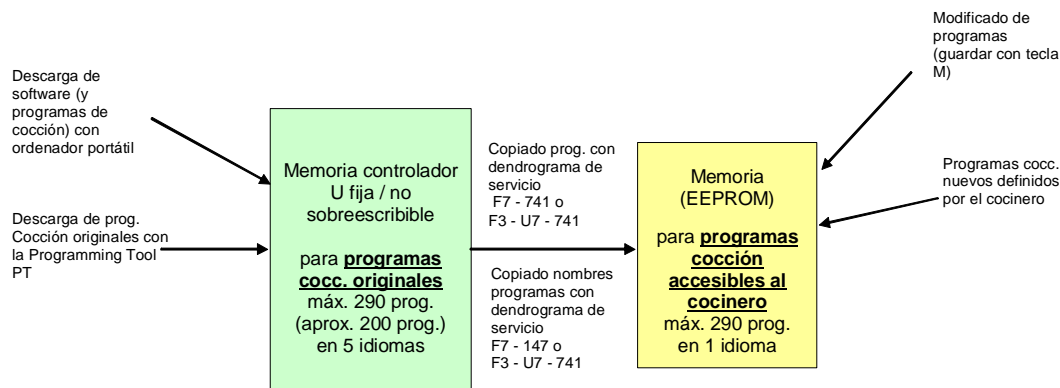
Descarga de software (y programas de cocción) con ordenador portátil

Descarga de prog. Cocción originales con la Programming Tool PT

Memoria controlador U fija / no sobreescribible

para **programas cocc. originales**
máx. 290 prog. (aprox. 200 prog.) en 5 idiomas

Copiado prog. con dendrograma de servicio
F7 - 741 o
F3 - U7 - 741

Copiado nombres programas con dendrograma de servicio
F7 - 147 o
F3 - U7 - 741

Modificado de programas (guardar con tecla M)

Programas cocc. nuevos definidos por el cocinero

Memoria (EEPROM)

para **programas cocción accesibles al cocinero**
máx. 290 prog. en 1 idioma